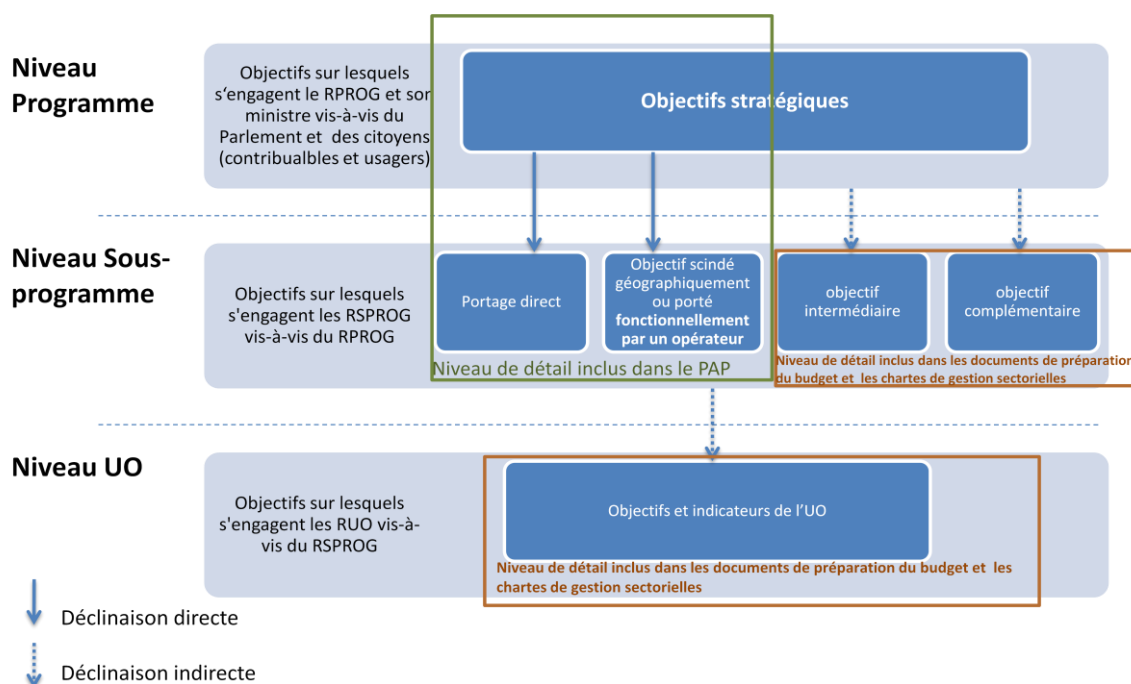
Niveau Programme

Objectifs sur lesquels s'engage le RPROG et son ministre vis-à-vis du Parlement et des citoyens (contribualbles et usagers)

Objectifs stratégiques

Niveau Sous-programme

Objectifs sur lesquels s'engagent les RSPROG vis-à-vis du RPROG

Portage direct

Objectif scindé géographiquement ou porté **fonctionnellement par un opérateur**

objectif intermédiaire

objectif complémentaire

Niveau de détail inclus dans le PAP

**Niveau de détail inclus dans les documents de préparation du budget et les chartes de gestion sectorielles**

Niveau UO

Objectifs sur lesquels s'engagent les RUO vis-à-vis du RSPROG

Objectifs et indicateurs de l'UO

**Niveau de détail inclus dans les documents de préparation du budget et les chartes de gestion sectorielles**

Déclinaison directe

Déclinaison indirecte